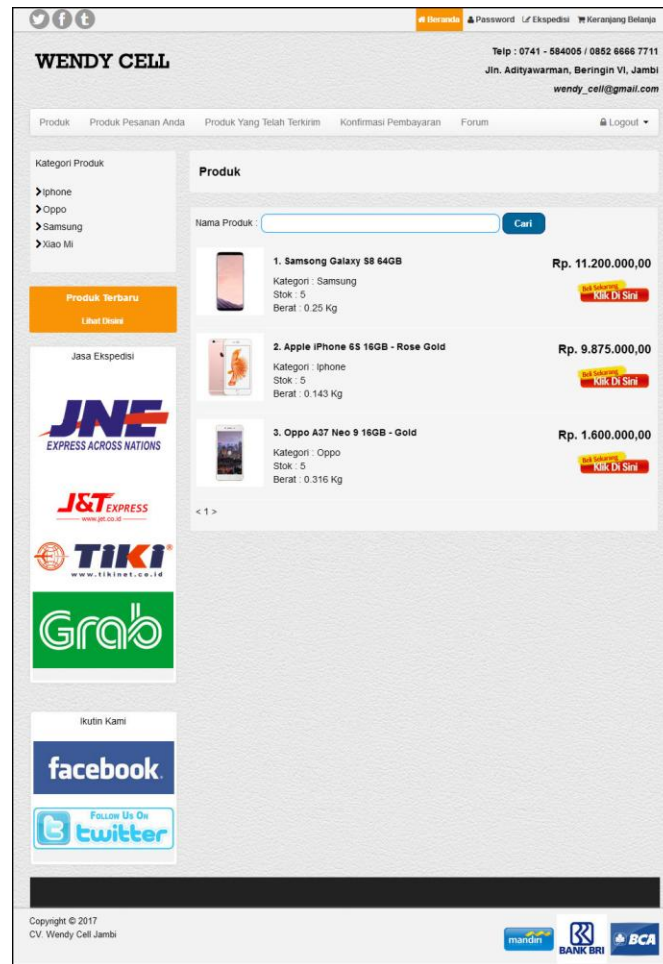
Beranda Password Ekspedisi Keranjang Belanja

WENDY CELL

Telp : 0741 - 584005 / 0852 6666 7711
Jln. Adityawarman, Beringin VI, Jambi
wendy_cell@gmail.com

Produk Produk Pesanan Anda Produk Yang Telah Terkirim Konfirmasi Pembayaran Forum Logout

Kategori Produk
Iphone
Oppo
Samsung
Xiao Mi

Produk Terbaru
Lihat Disini

Jasa Ekspedisi

JNE EXPRESS ACROSS NATIONS

J&T EXPRESS www.jet.co.id

TIKI www.tikinet.co.id

Grab

Ikutin Kami

facebook

Follow Us On twitter

Produk

Nama Produk : Cari

1. Samsong Galaxy S8 64GB
Kategori : Samsung
Stok : 5
Berat : 0.25 Kg
Rp. 11.200.000,00
Beli Sekarang Klik Di Sini

2. Apple iPhone 6S 16GB - Rose Gold
Kategori : Iphone
Stok : 5
Berat : 0.143 Kg
Rp. 9.875.000,00
Beli Sekarang Klik Di Sini

3. Oppo A37 Neo 9 16GB - Gold
Kategori : Oppo
Stok : 5
Berat : 0.316 Kg
Rp. 1.600.000,00
Beli Sekarang Klik Di Sini

< 1 >

Copyright © 2017
CV. Wendy Cell Jambi

mandiri BANK BRI BCA